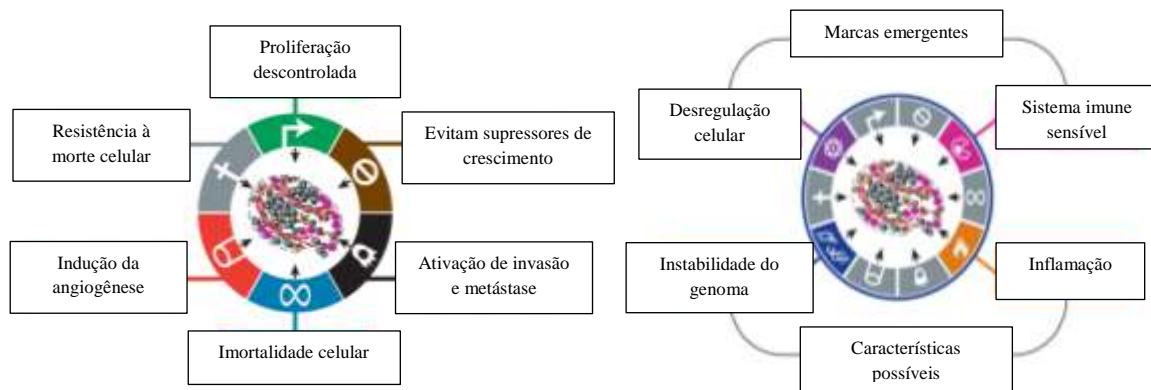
Proliferação descontrolada

Resistência à morte celular

Evitam supressores de crescimento

Indução da angiogênese

Ativação de invasão e metástase

Imortalidade celular

Marcas emergentes

Desregulação celular

Sistema imune sensível

Instabilidade do genoma

Inflamação

Características possíveis